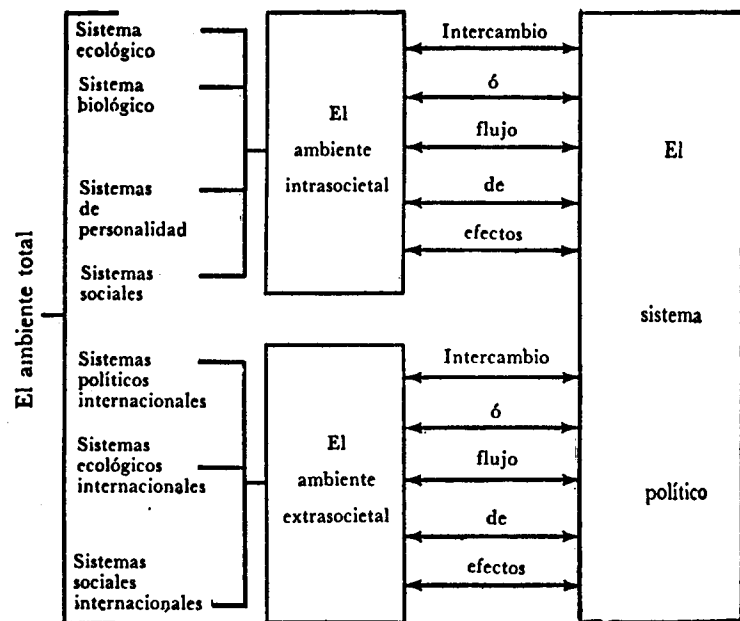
El ambiente total

Sistema ecológico

Sistema biológico

Sistemas de personalidad

Sistemas sociales

El ambiente intrasocietal

Intercambio

ó

flujo

de

efectos

Sistemas políticos internacionales

Sistemas ecológicos internacionales

Sistemas sociales internacionales

El ambiente extrasocietal

Intercambio

ó

flujo

de

efectos

El

sistema

político